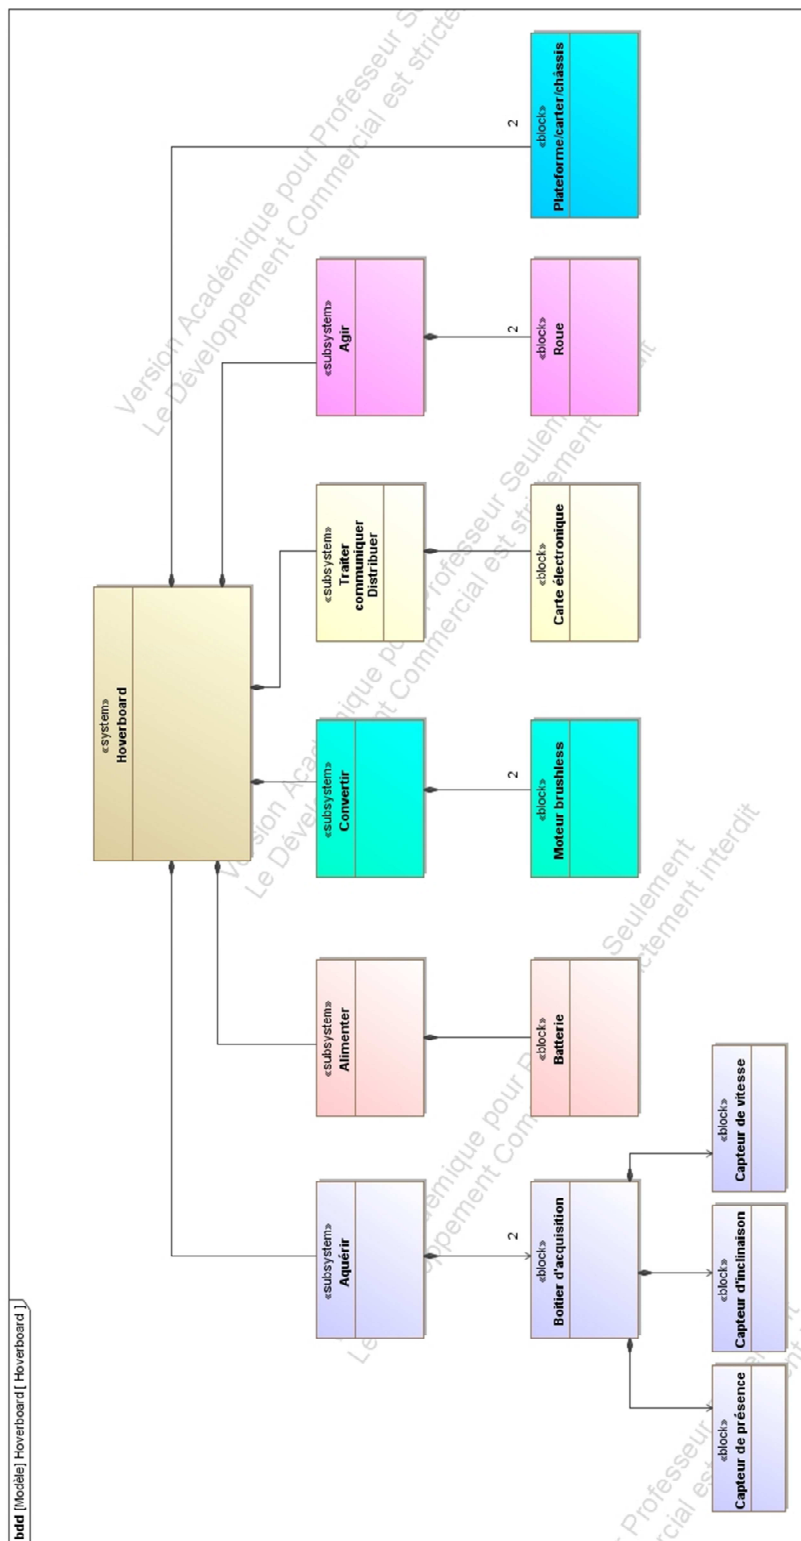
bdd [Modèle] Hoverboard [ Hoverboard ]

«system»
Hoverboard

«subsystem»
Aquérir

«subsystem»
Alimenter

«subsystem»
Convertir

«subsystem»
Traiter
communiquer
Distribuer

«subsystem»
Agir

«block»
Plateforme/carter/châssis

2

«block»
Roue

2

«block»
Carte électronique

«block»
Moteur brushless

2

«block»
Batterie

«block»
Boitier d'acquisition

2

«block»
Capteur de présence

«block»
Capteur d'inclinaison

«block»
Capteur de vitesse

Version Académique pour Professeur Seulement
Le Développement Commercial est strictement interdit